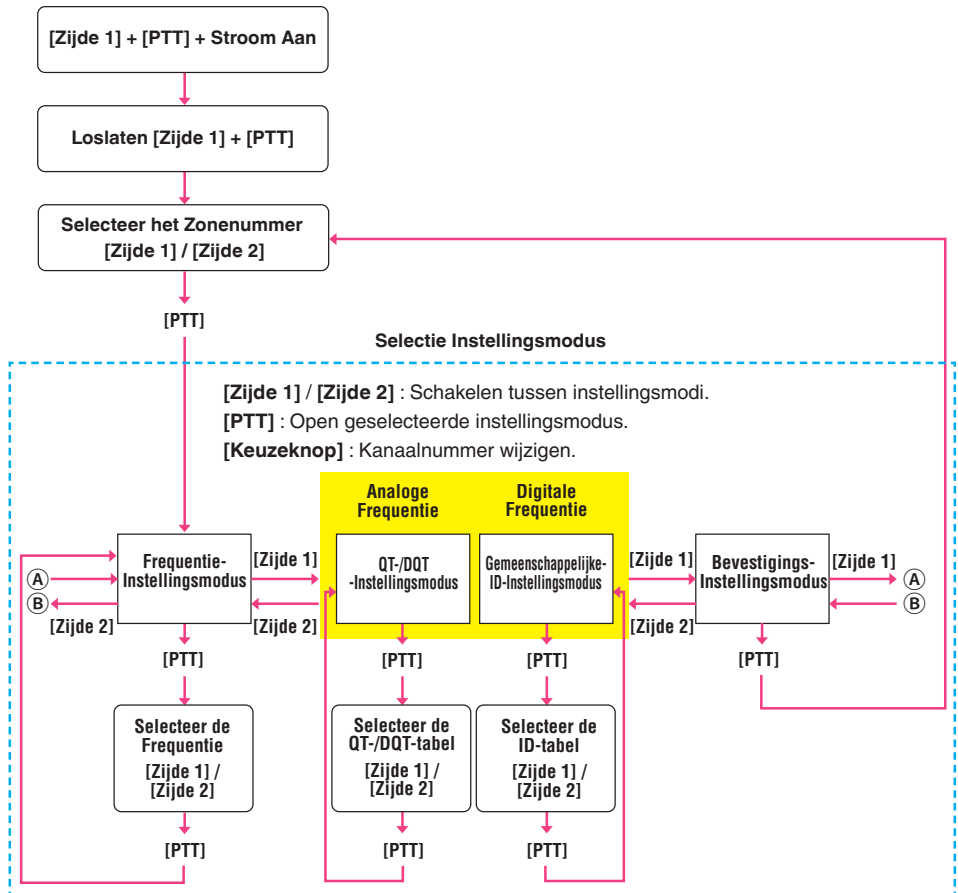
[Zijde 1] + [PTT] + Stroom Aan

Loslaten [Zijde 1] + [PTT]

Selecteer het Zonenummer [Zijde 1] / [Zijde 2]

[PTT]

Selectie Instellingsmodus

[Zijde 1] / [Zijde 2] : Schakelen tussen instellingsmodi.
[PTT] : Open geselecteerde instellingsmodus.
[Keuzeknop] : Kanaalnummer wijzigen.

Analoge Frequentie

Digitale Frequentie

Ⓐ

Ⓑ

[Zijde 2]

Frequentie-Instellingsmodus

[Zijde 1]

[Zijde 2]

QT-/DQT -Instellingsmodus

Gemeenschappelijke-ID-Instellingsmodus

[Zijde 1]

[Zijde 2]

Bevestigings-Instellingsmodus

[Zijde 1]

Ⓐ

Ⓑ

[PTT]

[PTT]

[PTT]

[PTT]

Selecteer de Frequentie [Zijde 1] / [Zijde 2]

Selecteer de QT-/DQT-tabel [Zijde 1] / [Zijde 2]

Selecteer de ID-tabel [Zijde 1] / [Zijde 2]

[PTT]

[PTT]

[PTT]